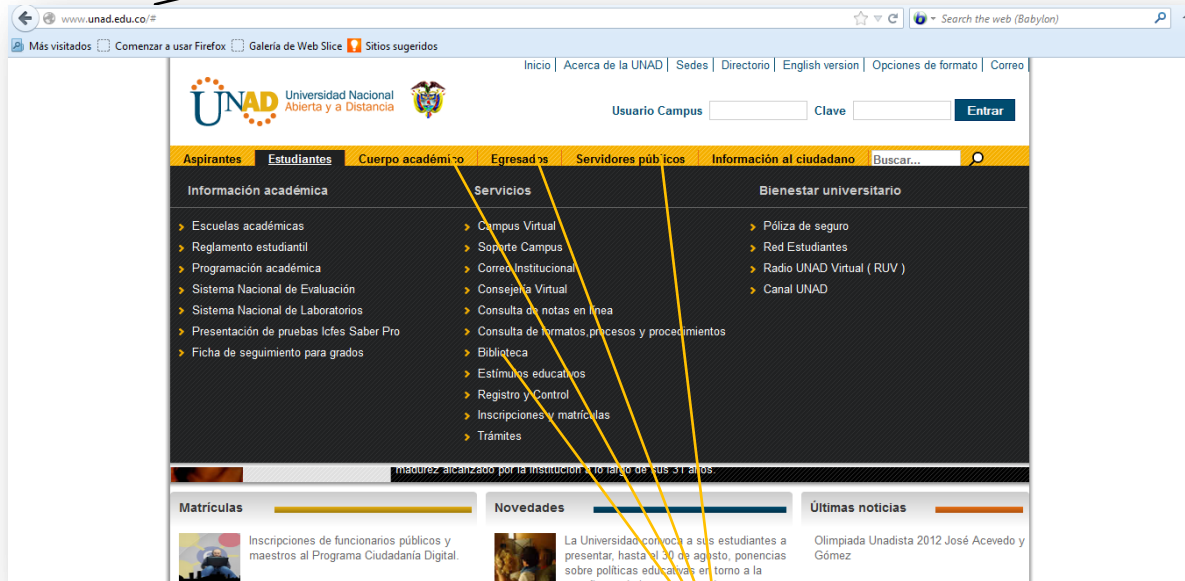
www.unad.edu.co/#

Search the web (Babylon)

Más visitados Comenzar a usar Firefox Galería de Web Slice Sitios sugeridos

Inicio | Acerca de la UNAD | Sedes | Directorio | English version | Opciones de formato | Correo

UNAD Universidad Nacional Abierta y a Distancia

Usuario Campus Clave Entrar

Aspirantes Estudiantes Cuerpo académico Egresados Servidores públicos Información al ciudadano Buscar...

Información académica

Escuelas académicas
Reglamento estudiantil
Programación académica
Sistema Nacional de Evaluación
Sistema Nacional de Laboratorios
Presentación de pruebas Icfes Saber Pro
Ficha de seguimiento para grados

Servicios

Campus Virtual
Soporte Campus
Correo Institucional
Consejería Virtual
Consulta de notas en línea
Consulta de formatos,procesos y procedimientos
Biblioteca
Estímulos educativos
Registro y Control
Inscripciones y matrículas
Trámites

Bienestar universitario

Póliza de seguro
Red Estudiantes
Radio UNAD Virtual ( RUV )
Canal UNAD

madurez alcanzado por la institución a lo largo de sus 31 años.

Matrículas

Inscripciones de funcionarios públicos y maestros al Programa Ciudadanía Digital.

Novedades

La Universidad convoca a sus estudiantes a presentar, hasta el 30 de agosto, ponencias sobre políticas educativas en torno a la

Últimas noticias

Olimpiada Unadista 2012 José Acevedo y Gómez